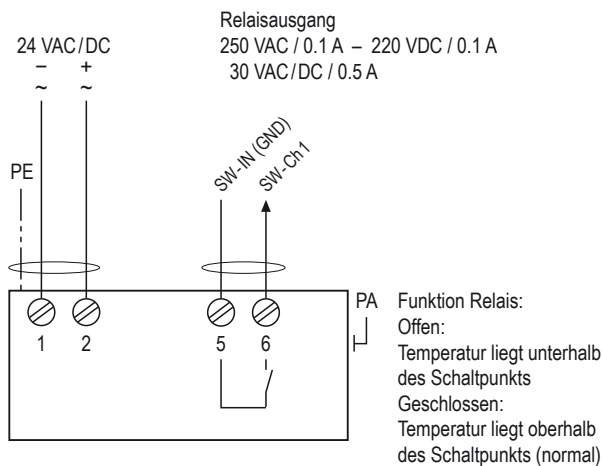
Relaisausgang

24 VAC / DC

250 VAC / 0.1 A – 220 VDC / 0.1 A

30 VAC / DC / 0.5 A

– +

~ ~

PE

SW-IN (GND)

SW-Ch1

1 2 5 6

PA

Funktion Relais:
Offen:
Temperatur liegt unterhalb des Schaltpunkts
Geschlossen:
Temperatur liegt oberhalb des Schaltpunkts (normal)